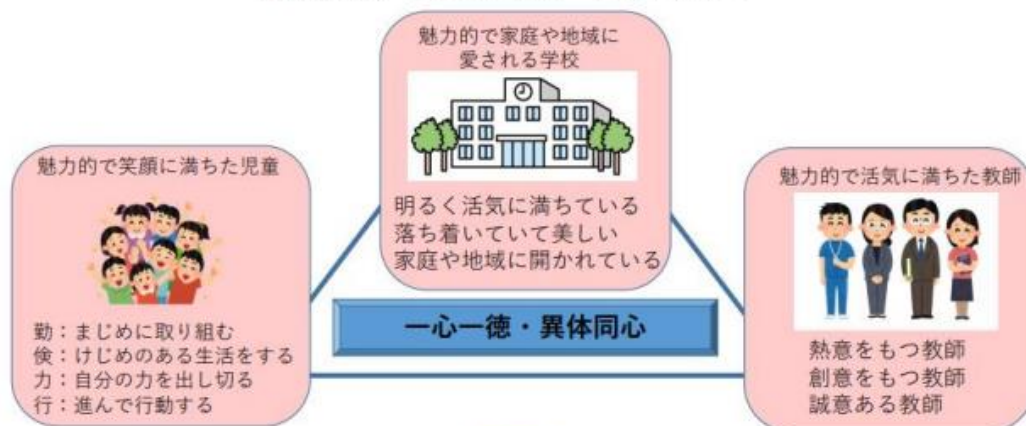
魅力的で家庭や地域に愛される学校

明るく活気に満ちている
落ち着いていて美しい
家庭や地域に開かれている

魅力的で笑顔に満ちた児童

勤：まじめに取り組む
倹：けじめのある生活をする
力：自分の力を出し切る
行：進んで行動する

一心一徳・異体同心

魅力的で活気に満ちた教師

熱意をもつ教師
創意をもつ教師
誠意ある教師